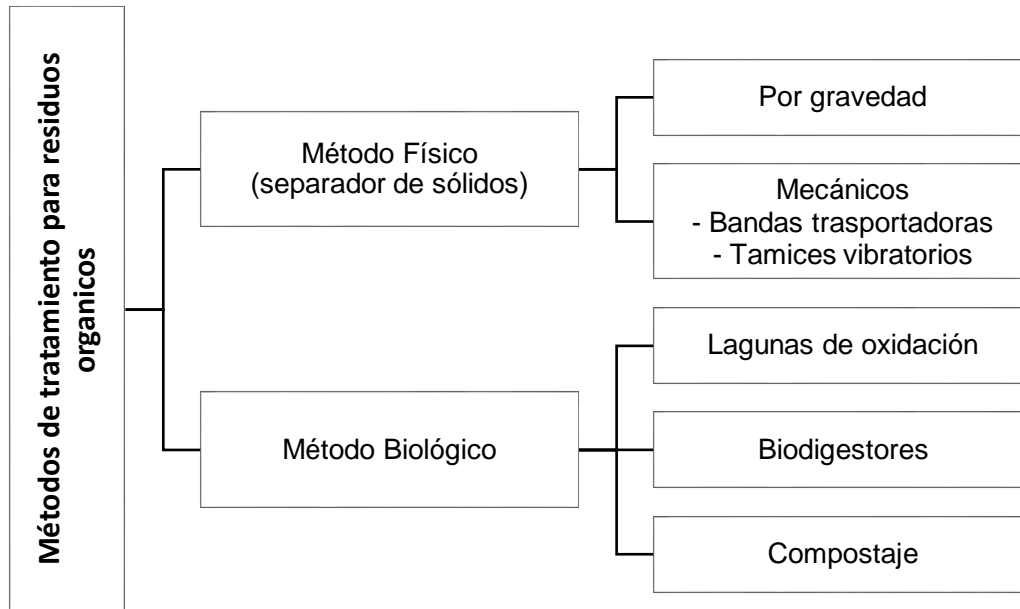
Métodos de tratamiento para residuos organicos

Método Físico
(separador de sólidos)

Por gravedad

Mecánicos
- Bandas trasportadoras
- Tamices vibratorios

Método Biológico

Lagunas de oxidación

Biodigestores

Compostaje